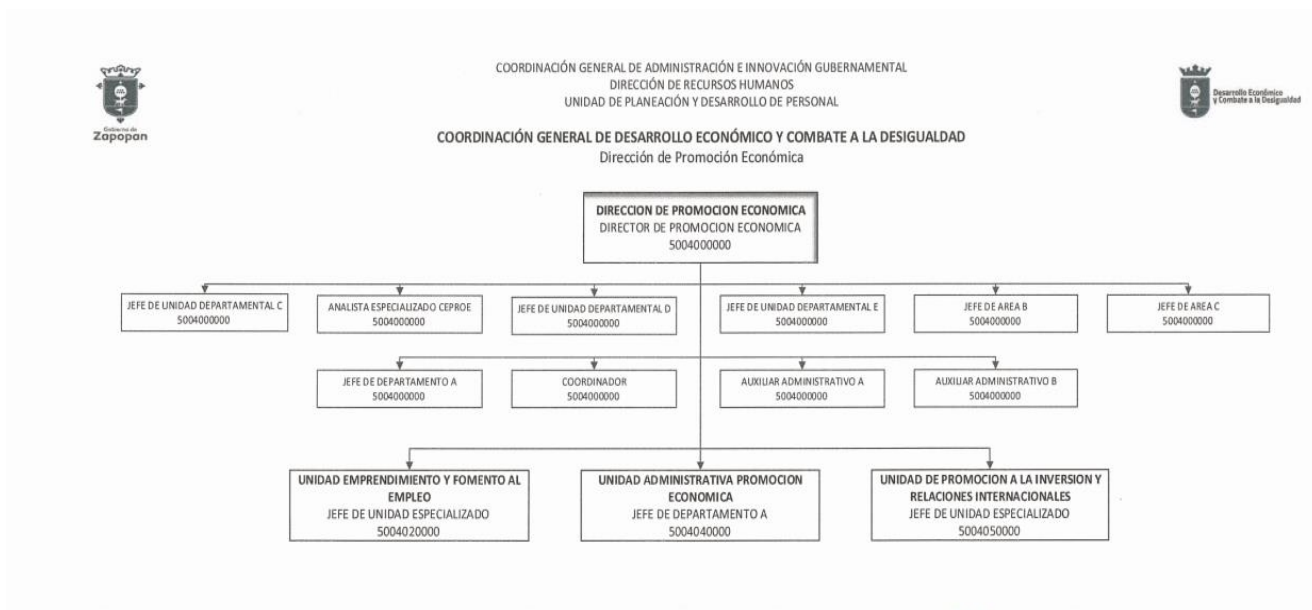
Gobierno de Zapopan

COORDINACIÓN GENERAL DE ADMINISTRACIÓN E INNOVACIÓN GUBERNAMENTAL
DIRECCIÓN DE RECURSOS HUMANOS
UNIDAD DE PLANEACIÓN Y DESARROLLO DE PERSONAL

Desarrollo Económico y Combate a la Desigualdad

COORDINACIÓN GENERAL DE DESARROLLO ECONÓMICO Y COMBATE A LA DESIGUALDAD
Dirección de Promoción Económica

DIRECCION DE PROMOCION ECONOMICA
DIRECTOR DE PROMOCION ECONOMICA
5004000000

JEFE DE UNIDAD DEPARTAMENTAL C
5004000000

ANALISTA ESPECIALIZADO CEPROE
5004000000

JEFE DE UNIDAD DEPARTAMENTAL D
5004000000

JEFE DE UNIDAD DEPARTAMENTAL E
5004000000

JEFE DE AREA B
5004000000

JEFE DE AREA C
5004000000

JEFE DE DEPARTAMENTO A
5004000000

COORDINADOR
5004000000

AUXILIAR ADMINISTRATIVO A
5004000000

AUXILIAR ADMINISTRATIVO B
5004000000

UNIDAD EMPRENDIMIENTO Y FOMENTO AL EMPLEO
JEFE DE UNIDAD ESPECIALIZADO
5004020000

UNIDAD ADMINISTRATIVA PROMOCION ECONOMICA
JEFE DE DEPARTAMENTO A
5004040000

UNIDAD DE PROMOCION A LA INVERSION Y RELACIONES INTERNACIONALES
JEFE DE UNIDAD ESPECIALIZADO
5004050000